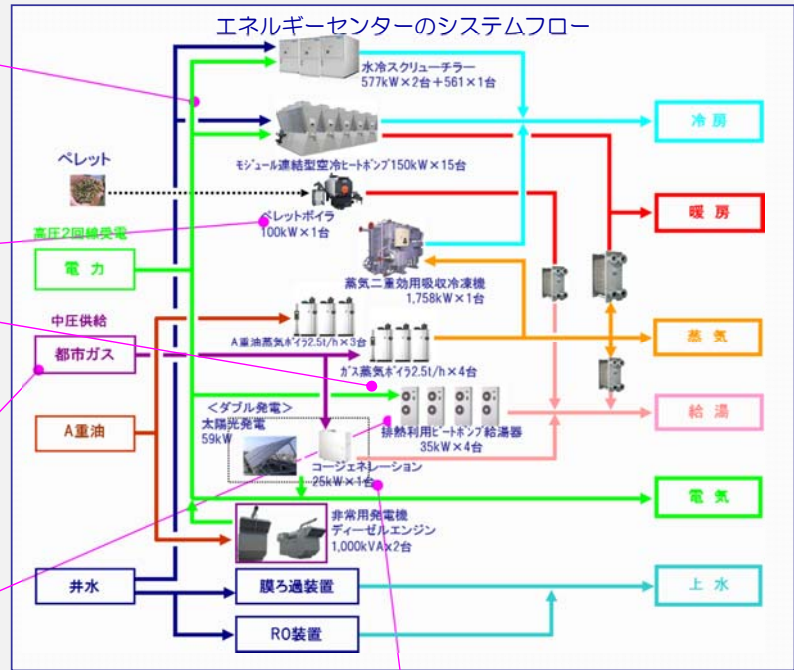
エネルギーセンターのシステムフロー

水冷スクリューチラー
577kW×2台＋561×1台

冷房

モジュール連結型空冷ヒートポンプ150kW×15台

ペレット

暖房

ペレットボイラ
100kW×1台

高圧2回線受電

電力

蒸気二重効用吸収冷凍機
1,758kW×1台

中圧供給

A重油蒸気ボイラ2.5t/h×3台

蒸気

都市ガス

ガス蒸気ボイラ2.5t/h×4台

＜ダブル発電＞

給湯

太陽光発電
59kW

排熱利用ヒートポンプ給湯器
35kW×4台

A重油

コージェネレーション
25kW×1台

電気

非常用発電機
ディーゼルエンジン
1,000kVA×2台

井水

膜ろ過装置

上水

RO装置